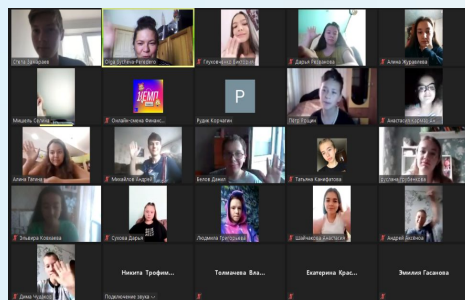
Стела Захарова
Olga Yurievna Fenesenko
Глуховченко Виктория
Дарья Федорова
Алина Журавлева
Мишель Соляк
Онлайн-смена Финансовой...
ДЕМП
Рудик Корчагин
P
Пётр Пушин
Анастасия Каллиникова
Алина Петина
Михайлов Андрей
Белов Демид
Татьяна Канифатова
Русалина Любенкова
Эльвира Ковалева
Сухова Дарья
Людмила Григорьева
Шайтахова Анастасия
Андрей Аксенов
Дима Чудаков
Подключение звука
Никита Трофим...
Толмачева Вла...
Екатерина Крас...
Эмилия Гасанова